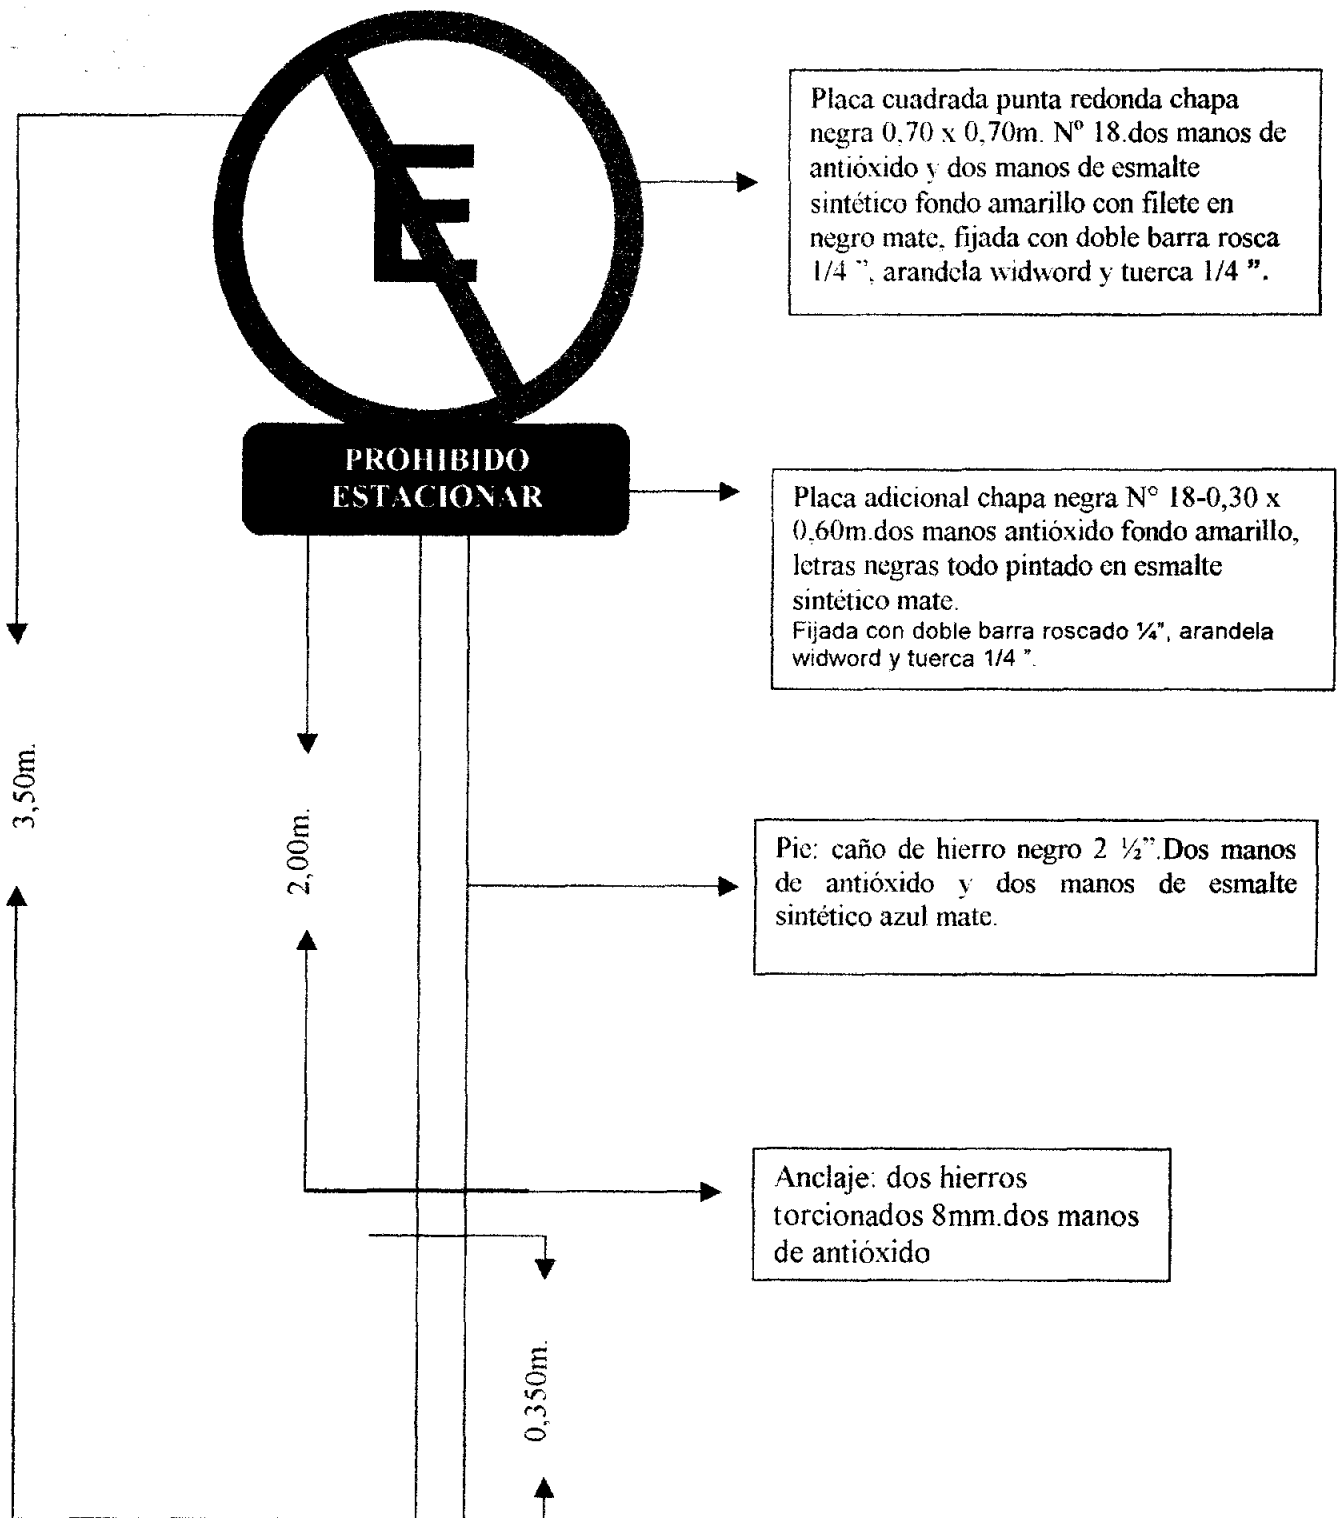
E

PROHIBIDO ESTACIONAR

Placa cuadrada punta redonda chapa negra 0,70 x 0,70m. Nº 18.dos manos de antióxido y dos manos de esmalte sintético fondo amarillo con filete en negro mate, fijada con doble barra rosca 1/4 ", arandela widword y tuerca 1/4 ".

Placa adicional chapa negra N° 18-0,30 x 0,60m.dos manos antióxido fondo amarillo, letras negras todo pintado en esmalte sintético mate.
Fijada con doble barra roscado ¼", arandela widword y tuerca 1/4 ".

Pie: caño de hierro negro 2 ½".Dos manos de antióxido y dos manos de esmalte sintético azul mate.

Anclaje: dos hierros torcionados 8mm.dos manos de antióxido

3,50m.

2,00m.

0,350m.